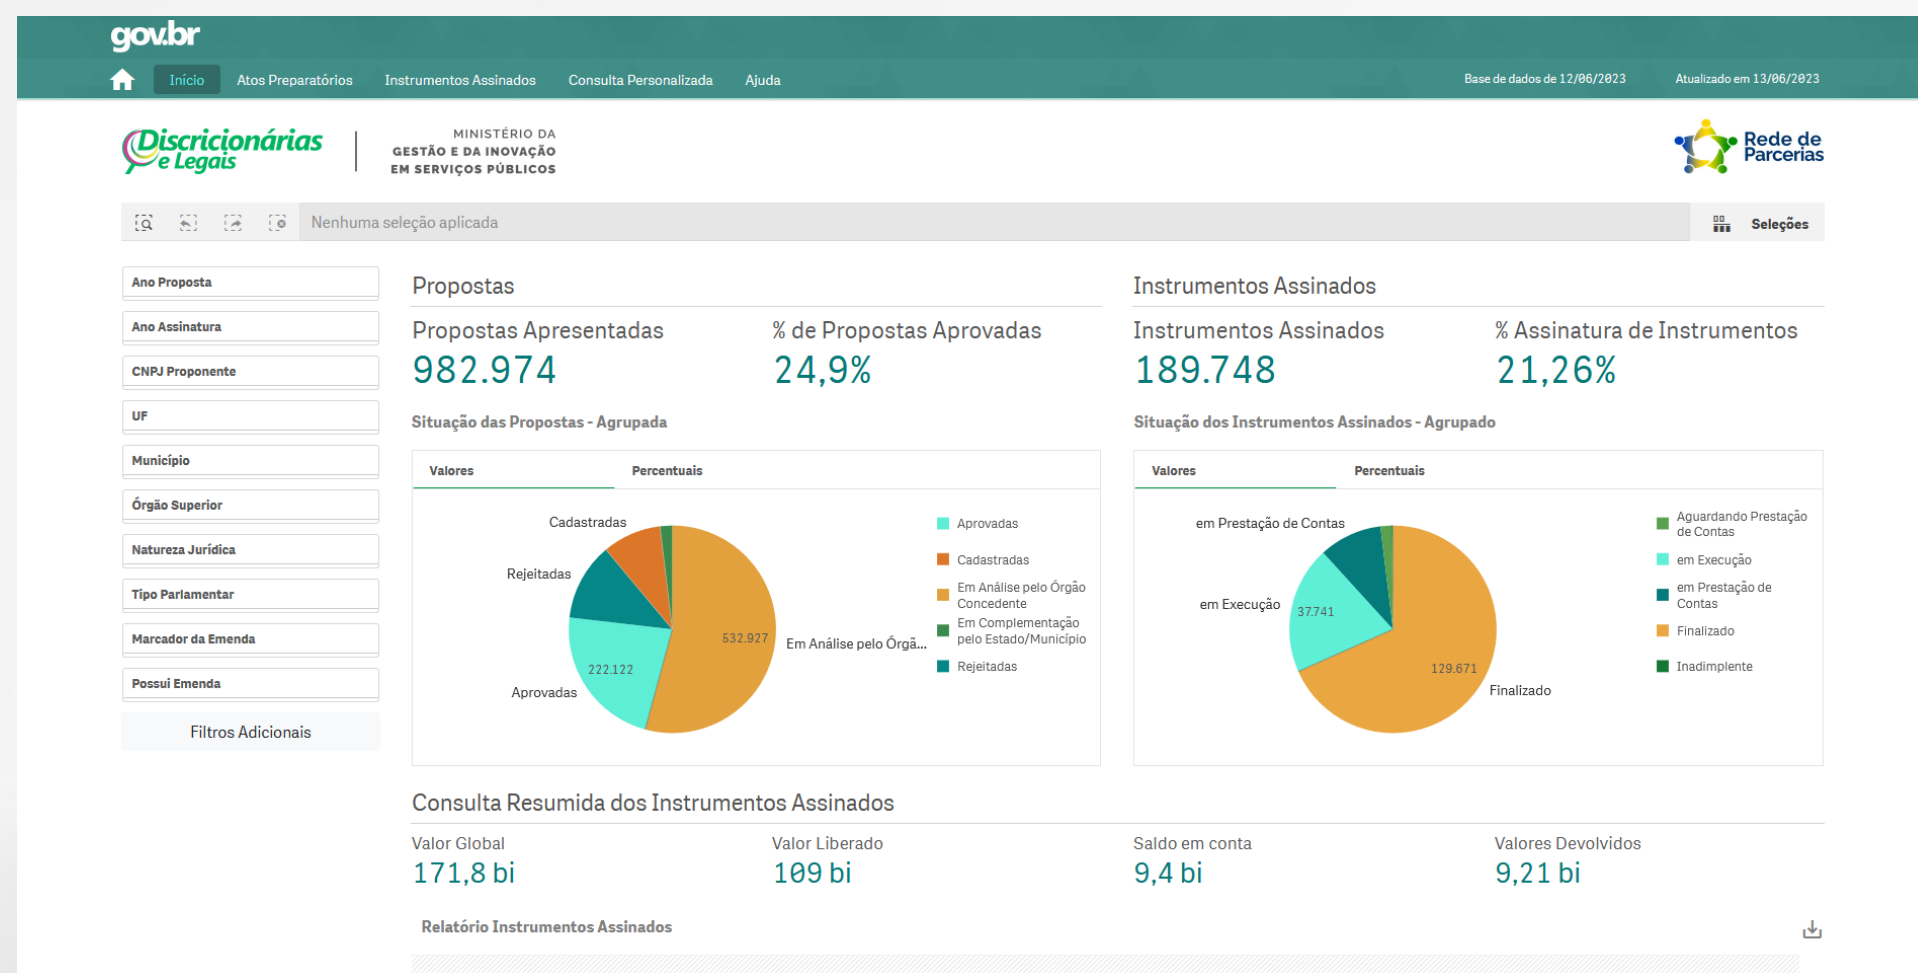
gov.br

Início Atos Preparatórios Instrumentos Assinados Consulta Personalizada Ajuda

Base de dados de 12/06/2023 Atualizado em 13/06/2023

Discricionárias e Legais | MINISTÉRIO DA GESTÃO E DA INOVAÇÃO EM SERVIÇOS PÚBLICOS

Rede de Parcerias

Nenhuma seleção aplicada

Seleções

Ano Proposta
Ano Assinatura
CNPJ Proponente
UF
Município
Órgão Superior
Natureza Jurídica
Tipo Parlamentar
Marcador da Emenda
Possui Emenda
Filtros Adicionais

Propostas

Propostas Apresentadas
982.974

% de Propostas Aprovadas
24,9%

Situação das Propostas - Agrupada

Valores Percentuais

Cadastradas
Rejeitadas
Aprovadas
222.122
532.927
Em Análise pelo Órgã...

Aprovadas
Cadastradas
Em Análise pelo Órgão Concedente
Em Complementação pelo Estado/Município
Rejeitadas

Instrumentos Assinados

Instrumentos Assinados
189.748

% Assinatura de Instrumentos
21,26%

Situação dos Instrumentos Assinados - Agrupado

Valores Percentuais

em Prestação de Contas
em Execução
37.741
129.671
Finalizado

Aguardando Prestação de Contas
em Execução
em Prestação de Contas
Finalizado
Inadimplente

Consulta Resumida dos Instrumentos Assinados

Valor Global
171,8 bi

Valor Liberado
109 bi

Saldo em conta
9,4 bi

Valores Devolvidos
9,21 bi

Relatório Instrumentos Assinados